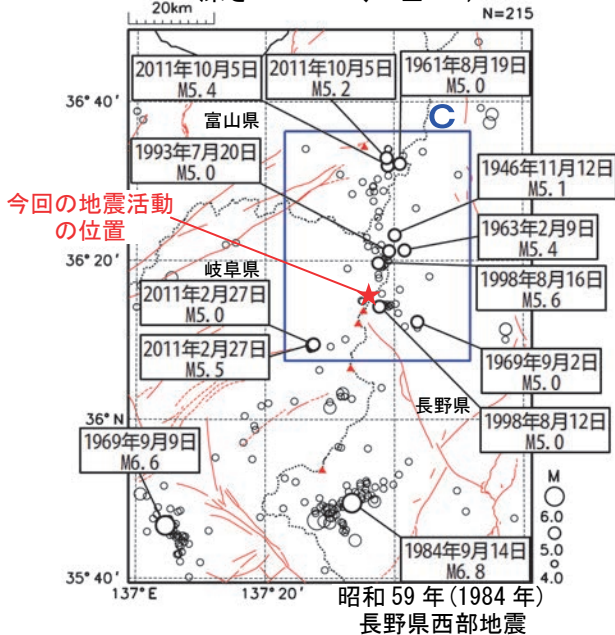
20km

N=215

2011年10月5日 M5.4

2011年10月5日 M5.2

1961年8月19日 M5.0

36° 40′

富山県

C

1993年7月20日 M5.0

1946年11月12日 M5.1

今回の地震活動の位置

1963年2月9日 M5.4

36° 20′

岐阜県

1998年8月16日 M5.6

2011年2月27日 M5.0

2011年2月27日 M5.5

1969年9月2日 M5.0

36° N

長野県

1998年8月12日 M5.0

1969年9月9日 M6.6

M

6.0

5.0

4.0

1984年9月14日 M6.8

35° 40′

137° E

137° 20′

昭和 59 年(1984 年) 長野県西部地震